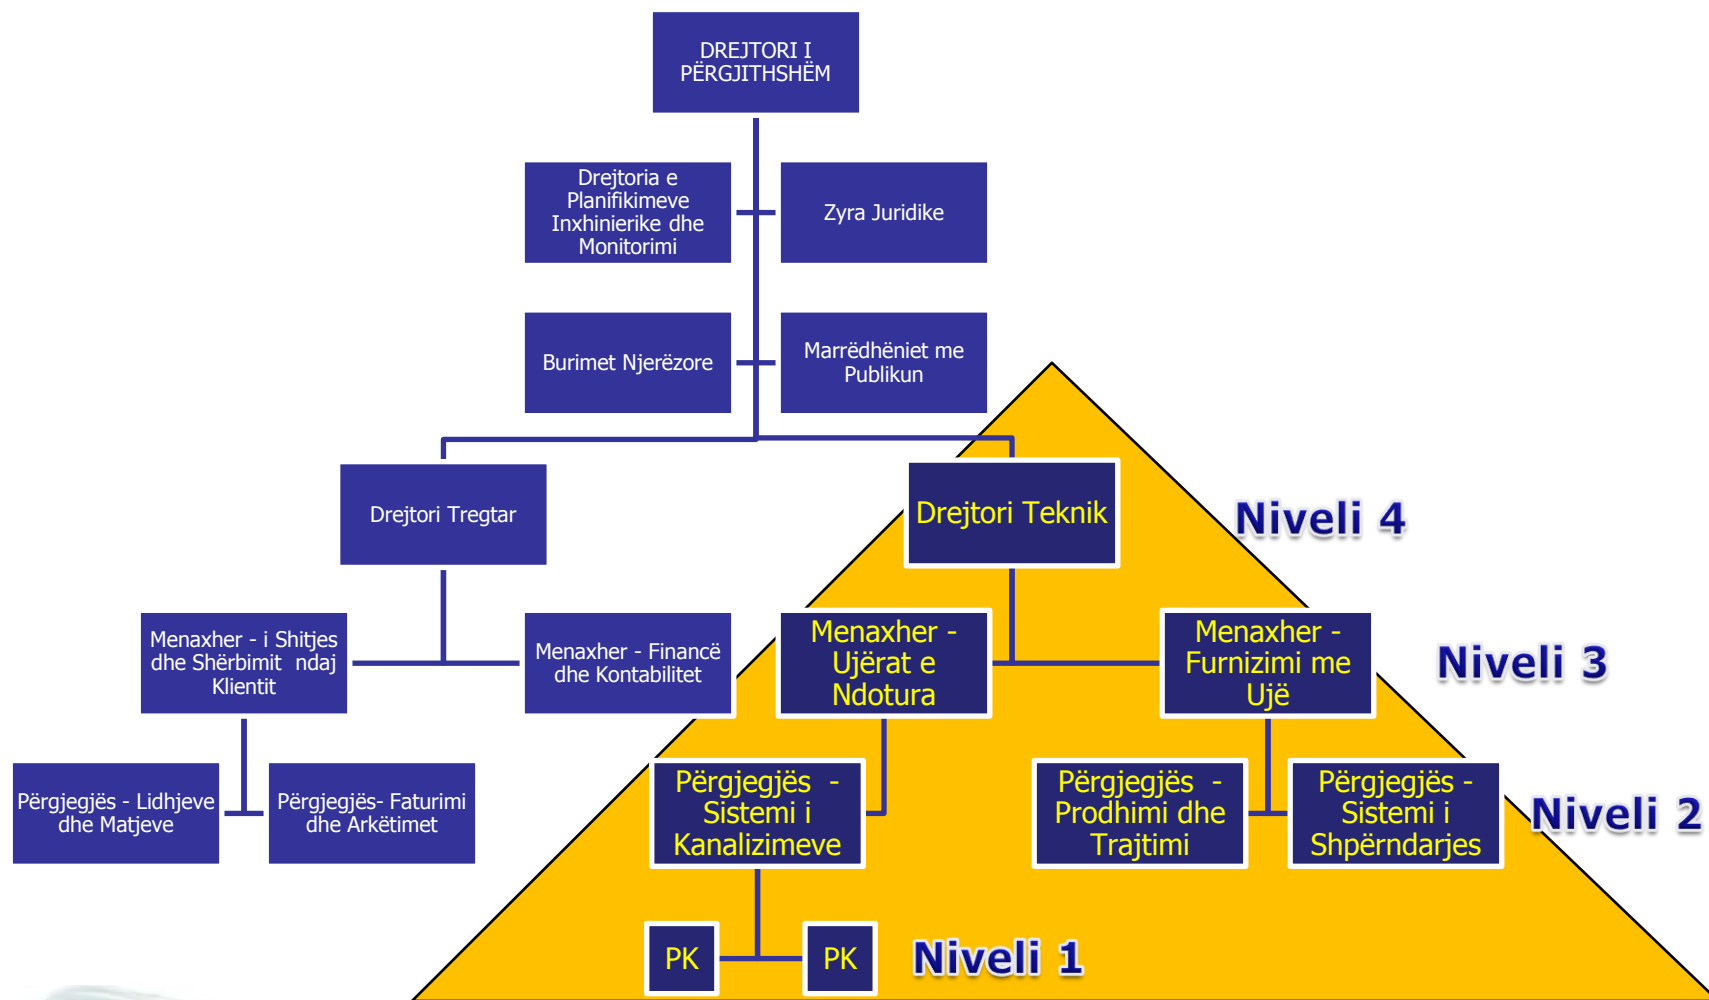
DREJTORI I PËRGJITHSHËM

Drejtoria e Planifikimeve Inxhinierike dhe Monitorimi

Zyra Juridike

Burimet Njerëzore

Marrëdhëniet me Publikun

Drejtori Tregtar

Drejtori Teknik

Niveli 4

Menaxher - i Shitjes dhe Shërbimit ndaj Klientit

Menaxher - Financë dhe Kontabilitet

Menaxher - Ujërat e Ndotura

Menaxher - Furnizimi me Ujë

Niveli 3

Përgjegjës - Lidhjeve dhe Matjeve

Përgjegjës- Faturimi dhe Arkëtimet

Përgjegjës - Sistemi i Kanalizimeve

Përgjegjës - Prodhimi dhe Trajtimi

Përgjegjës - Sistemi i Shpërndarjes

Niveli 2

PK

PK

Niveli 1